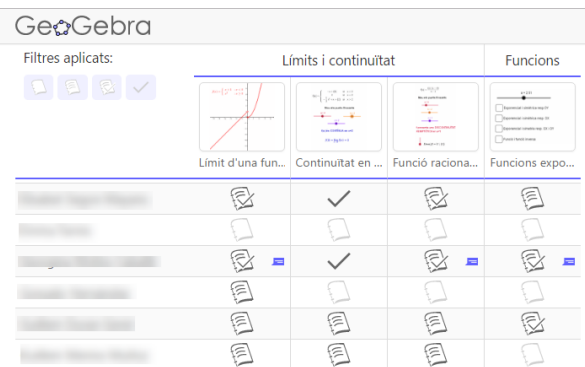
GeoGebra

Filtres aplicats:

| | Límits i continuïtat | | | Funcions |
|---|---|---|---|---|
| | Límit d'una fun... | Continuïtat en ... | Funció raciona... | Funcions expo... |
| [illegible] | | | | |
| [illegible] | | | | |
| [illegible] | | | | |
| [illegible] | | | | |
| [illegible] | | | | |
| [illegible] | | | | |